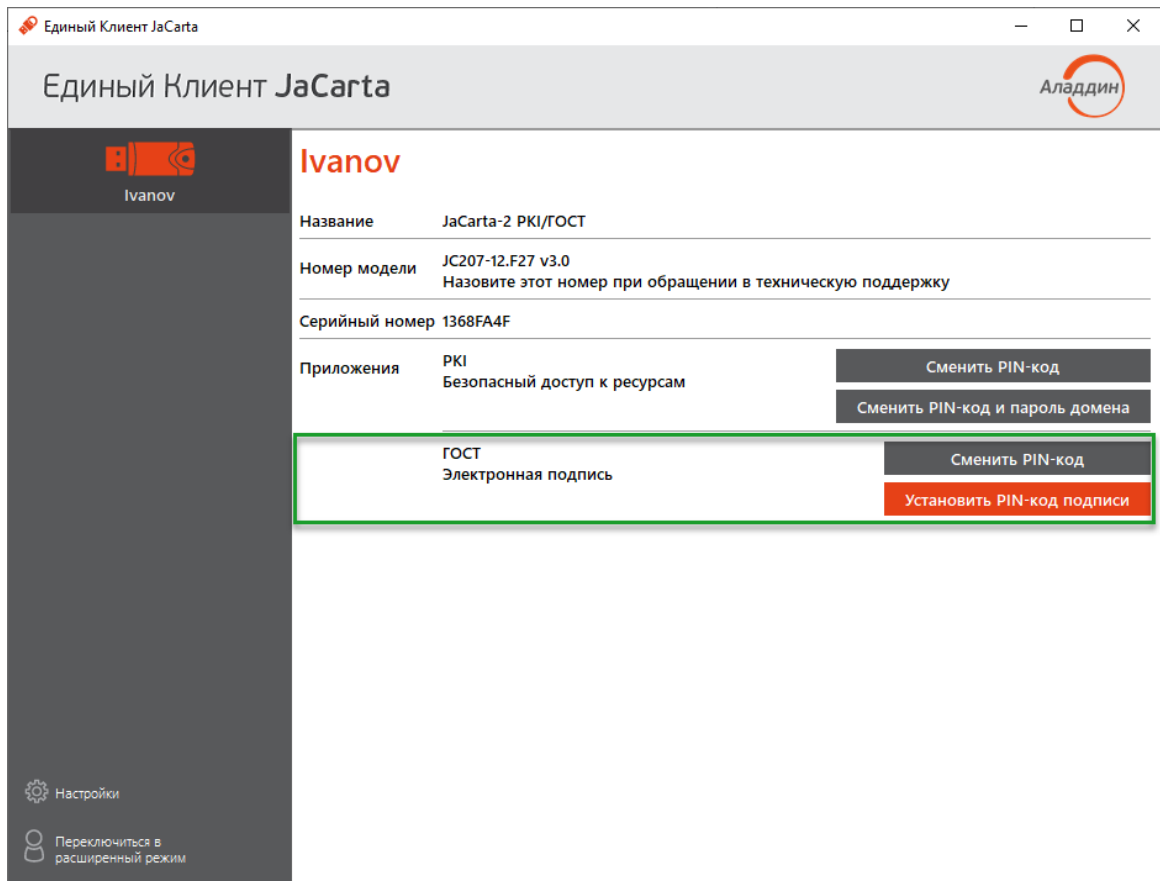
Единый Клиент JaCarta

Единый Клиент JaCarta

Аладдин

Ivanov

Ivanov

| | |
|---|---|
| Название | JaCarta-2 PKI/ГОСТ |
| Номер модели | JC207-12.F27 v3.0<br>Назовите этот номер при обращении в техническую поддержку |
| Серийный номер | 1368FA4F |
| Приложения | PKI<br>Безопасный доступ к ресурсам |

Сменить PIN-код

Сменить PIN-код и пароль домена

ГОСТ
Электронная подпись

Сменить PIN-код

Установить PIN-код подписи

Настройки

Переключиться в расширенный режим